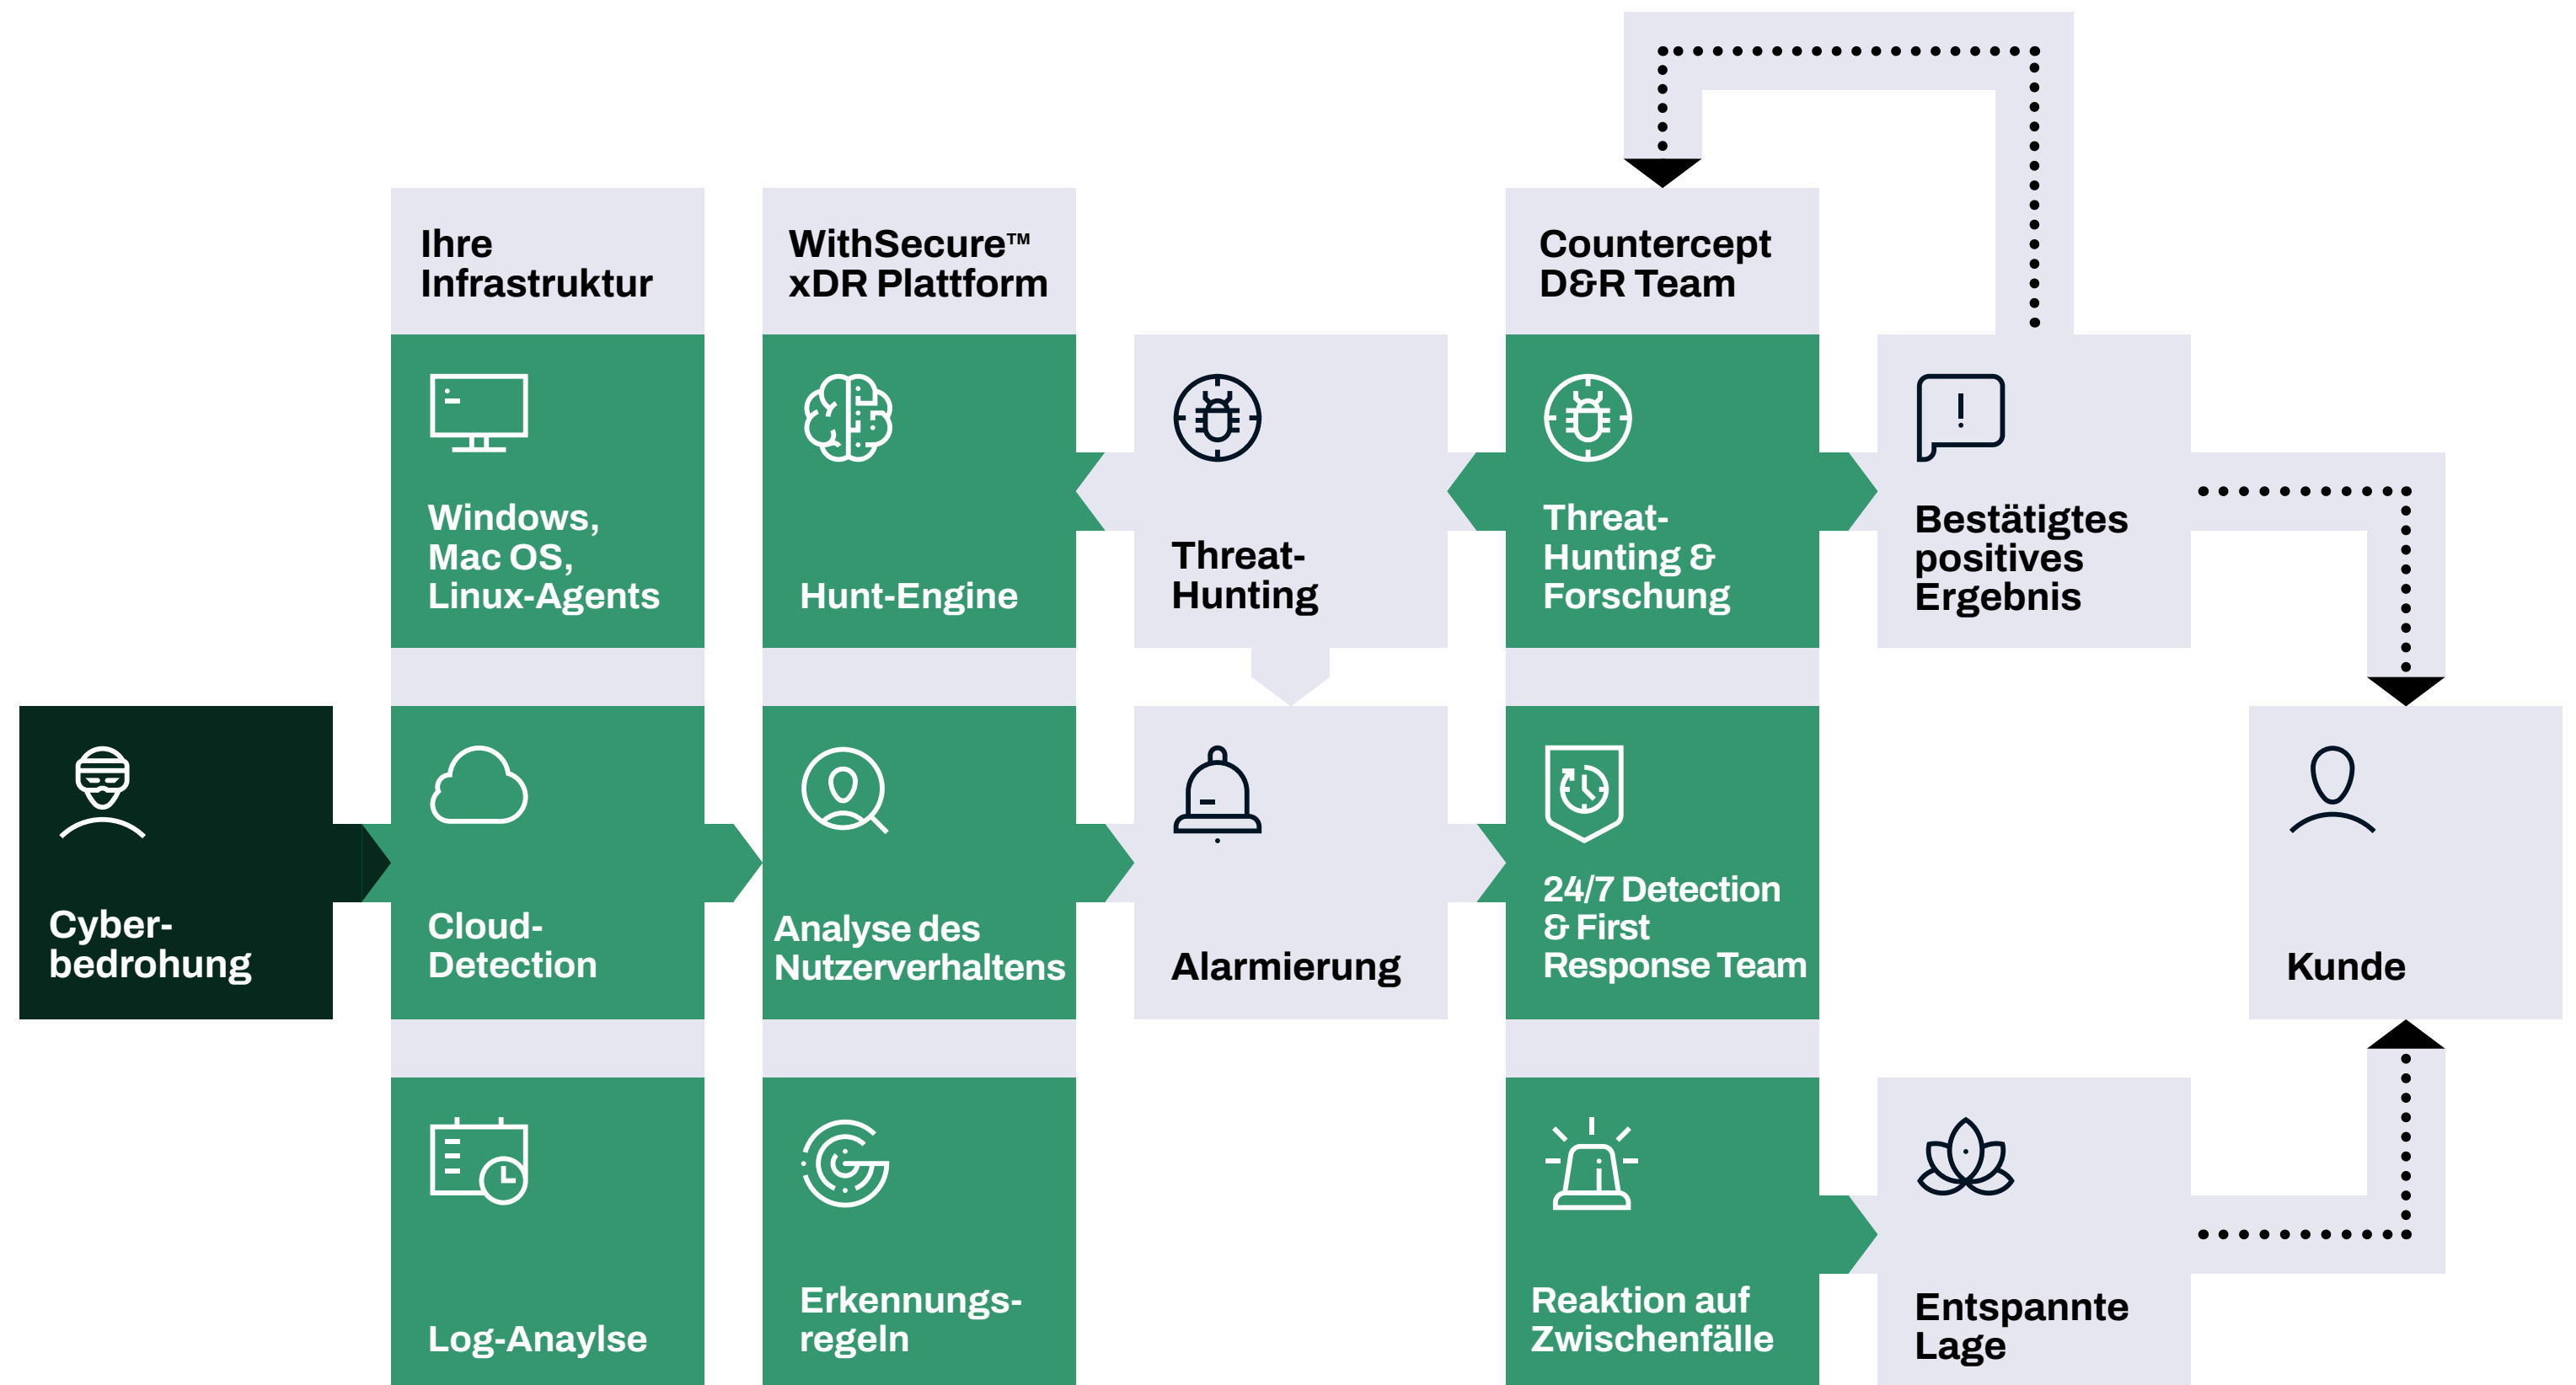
Ihre Infrastruktur

WithSecure™ xDR Plattform

Countercept D&R Team

Windows, Mac OS, Linux-Agents

Hunt-Engine

Threat-Hunting

Threat-Hunting & Forschung

Bestätigtes positives Ergebnis

Cyber-bedrohung

Cloud-Detection

Analyse des Nutzerverhaltens

Alarmierung

24/7 Detection & First Response Team

Kunde

Log-Anaylse

Erkennungs-regeln

Reaktion auf Zwischenfälle

Entspannte Lage